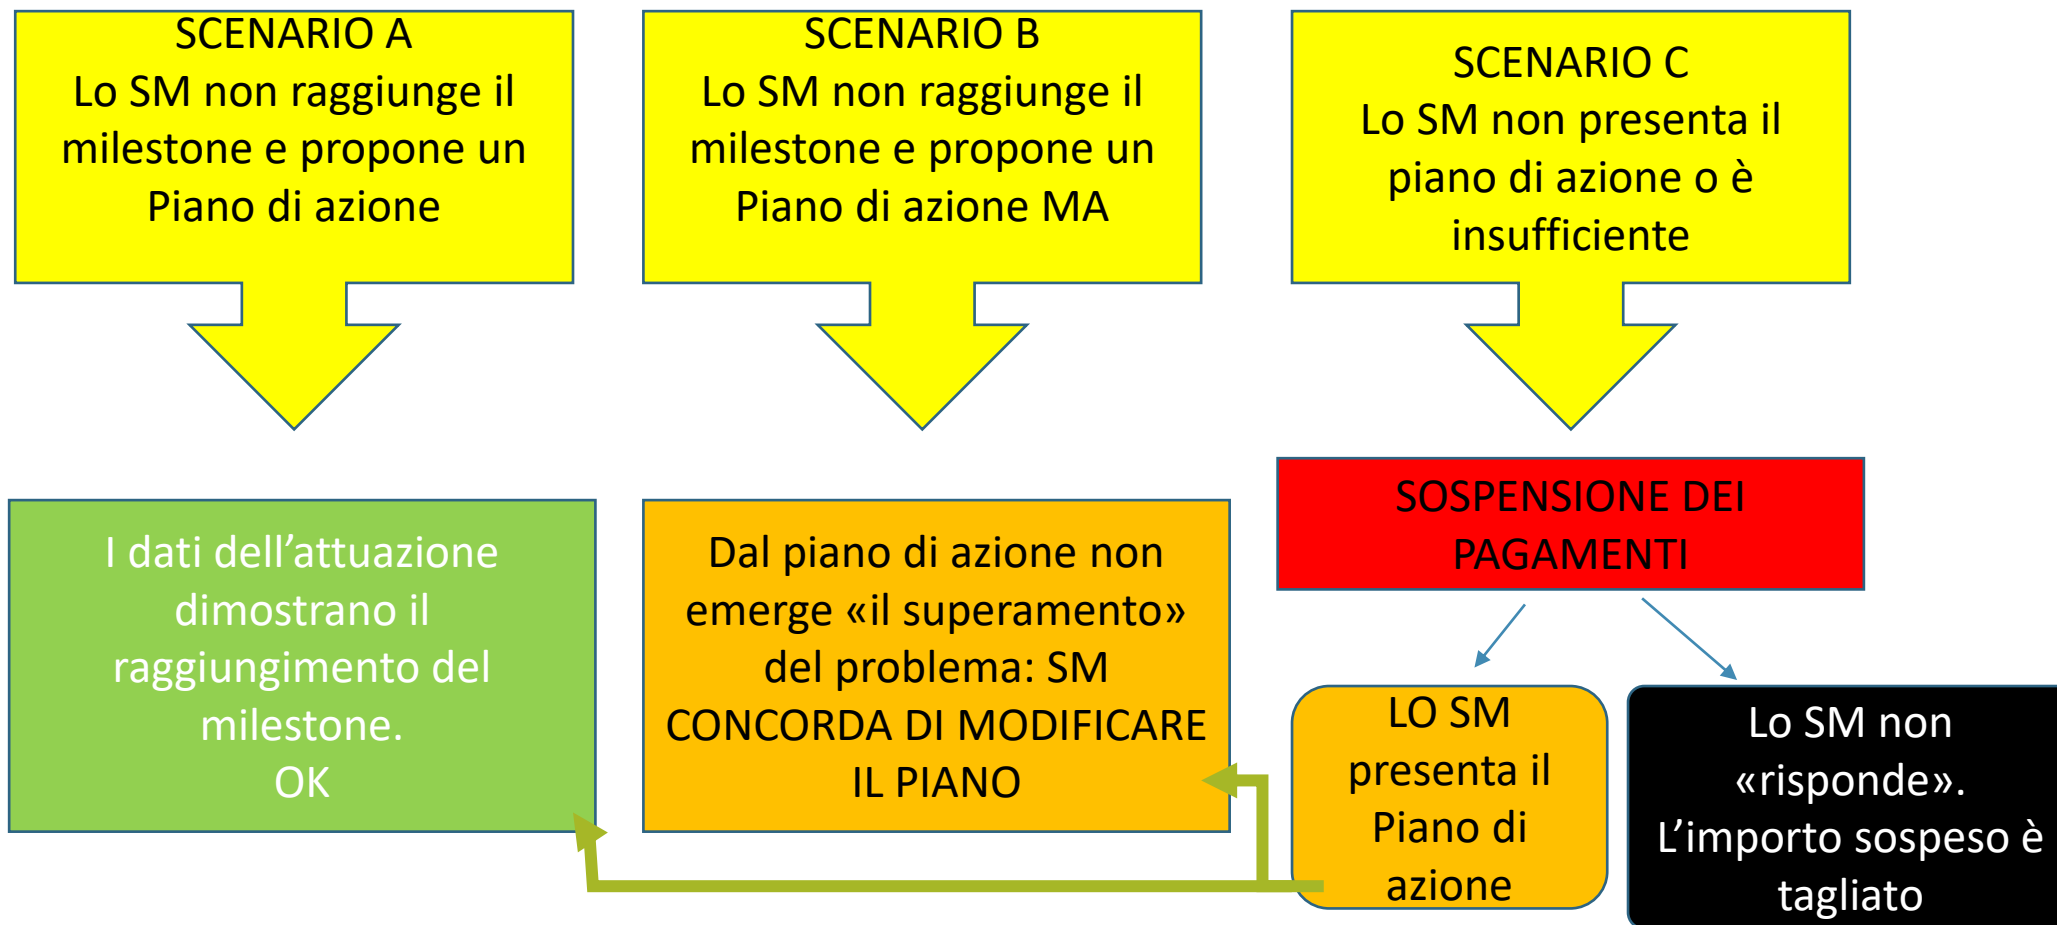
SCENARIO A
Lo SM non raggiunge il milestone e propone un Piano di azione

SCENARIO B
Lo SM non raggiunge il milestone e propone un Piano di azione MA

SCENARIO C
Lo SM non presenta il piano di azione o è insufficiente

I dati dell'attuazione dimostrano il raggiungimento del milestone.
OK

Dal piano di azione non emerge «il superamento» del problema: SM CONCORDA DI MODIFICARE IL PIANO

SOSPENSIONE DEI PAGAMENTI

LO SM presenta il Piano di azione

Lo SM non «risponde». L'importo sospeso è tagliato